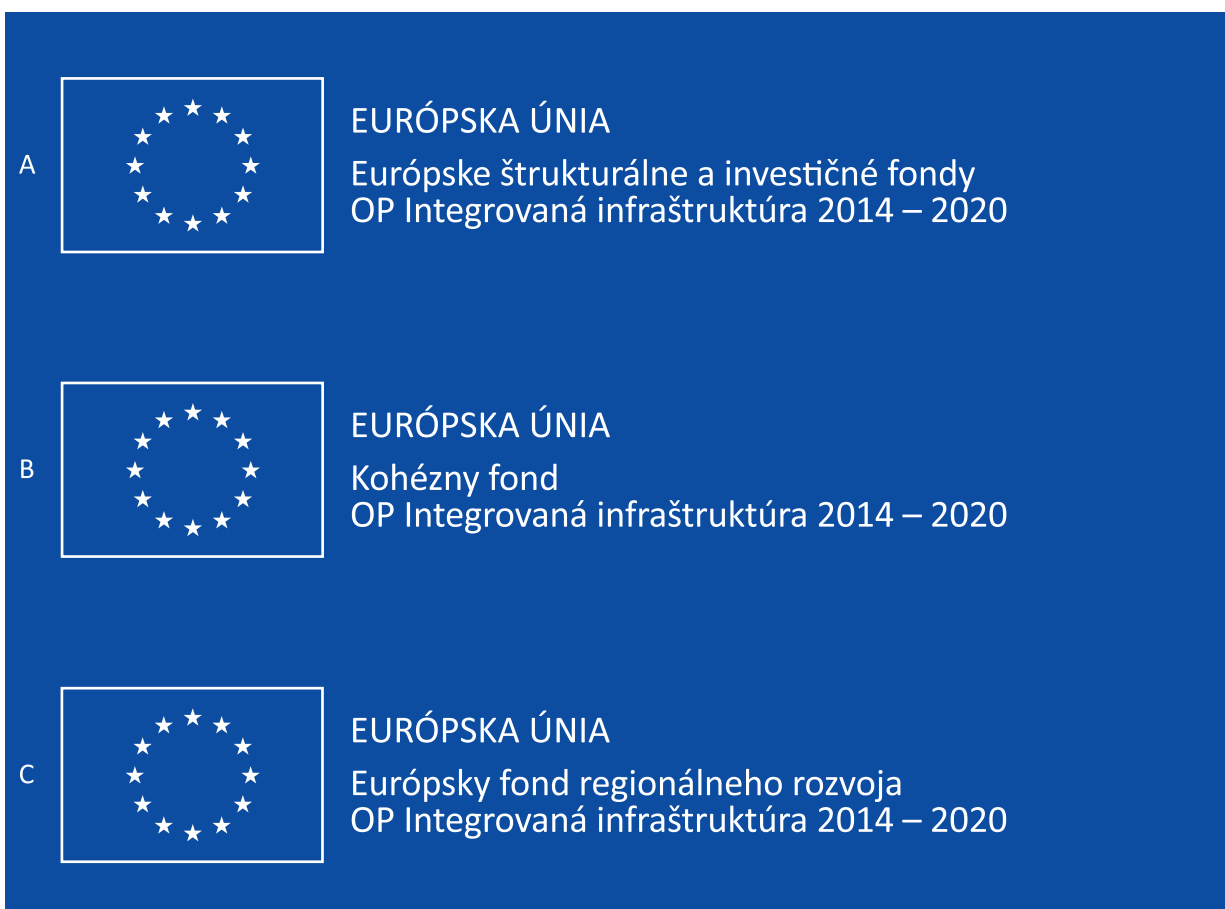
A

EURÓPSKA ÚNIA

Európske štrukturálne a investičné fondy
OP Integrovaná infraštruktúra 2014 – 2020

B

EURÓPSKA ÚNIA

Kohézny fond
OP Integrovaná infraštruktúra 2014 – 2020

C

EURÓPSKA ÚNIA

Európsky fond regionálneho rozvoja
OP Integrovaná infraštruktúra 2014 – 2020